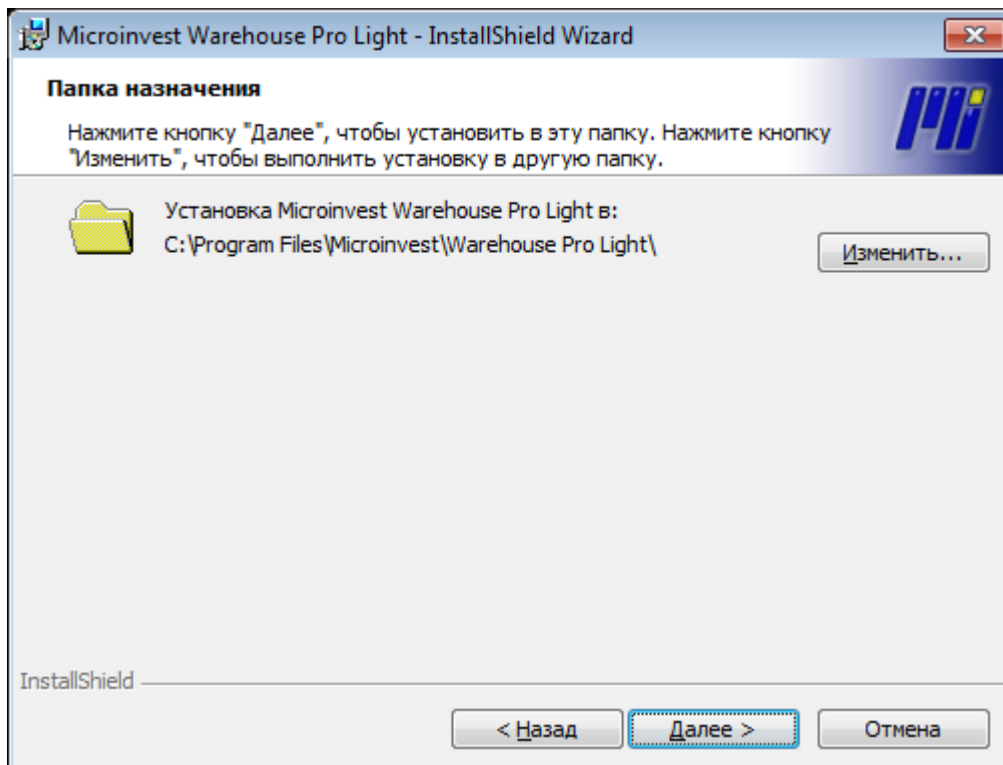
Microinvest Warehouse Pro Light - InstallShield Wizard

Папка назначения

Нажмите кнопку "Далее", чтобы установить в эту папку. Нажмите кнопку "Изменить", чтобы выполнить установку в другую папку.

Установка Microinvest Warehouse Pro Light в:
C:\Program Files\Microinvest\Warehouse Pro Light\

Изменить...

InstallShield

< Назад
Далее >
Отмена